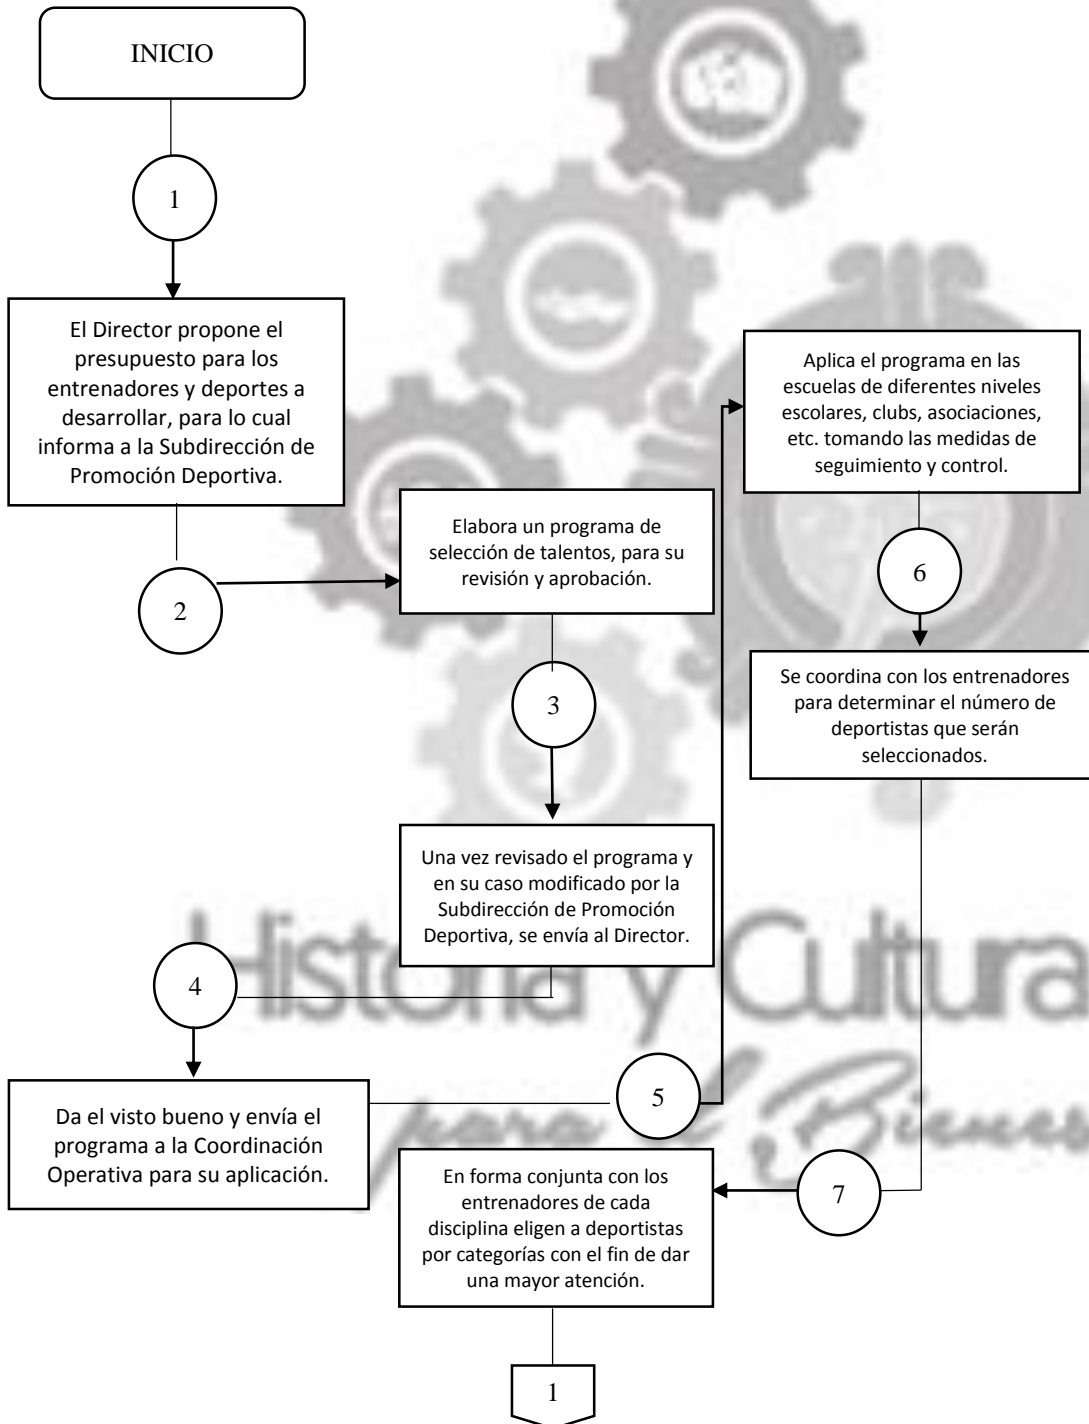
INICIO

1

El Director propone el presupuesto para los entrenadores y deportes a desarrollar, para lo cual informa a la Subdirección de Promoción Deportiva.

2

Elabora un programa de selección de talentos, para su revisión y aprobación.

3

Una vez revisado el programa y en su caso modificado por la Subdirección de Promoción Deportiva, se envía al Director.

4

Da el visto bueno y envía el programa a la Coordinación Operativa para su aplicación.

5

Aplica el programa en las escuelas de diferentes niveles escolares, clubs, asociaciones, etc. tomando las medidas de seguimiento y control.

6

Se coordina con los entrenadores para determinar el número de deportistas que serán seleccionados.

7

En forma conjunta con los entrenadores de cada disciplina eligen a deportistas por categorías con el fin de dar una mayor atención.

1

Historia y Cultura para el Bienestar